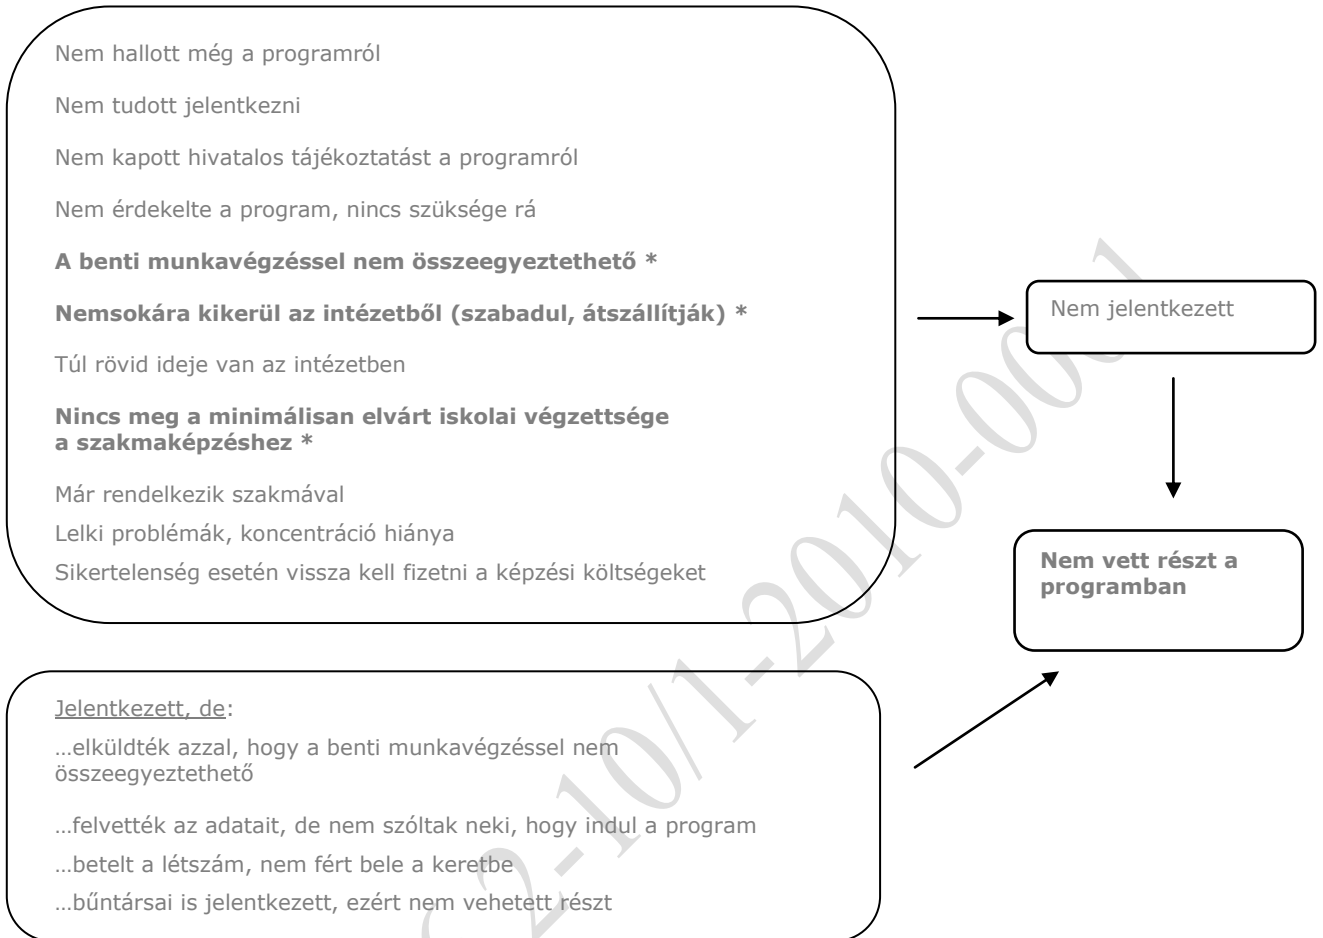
Nem hallott még a programról

Nem tudott jelentkezni

Nem kapott hivatalos tájékoztatást a programról

Nem érdekelte a program, nincs szüksége rá

**A benti munkavégzéssel nem összeegyeztethető ***

**Nemsokára kikerül az intézetből (szabadul, átszállítják) ***

Túl rövid ideje van az intézetben

**Nincs meg a minimálisan elvárt iskolai végzettsége a szakmaképzéshez ***

Már rendelkezik szakmával

Lelki problémák, koncentráció hiánya

Sikertelenség esetén vissza kell fizetni a képzési költségeket

Nem jelentkezett

**Nem vett részt a programban**

Jelentkezett, de:

…elküldték azzal, hogy a benti munkavégzéssel nem összeegyeztethető

…felvették az adatait, de nem szóltak neki, hogy indul a program

…betelt a létszám, nem fért bele a keretbe

…bűntársai is jelentkezett, ezért nem vehetett részt

2-10/1-2010-0001